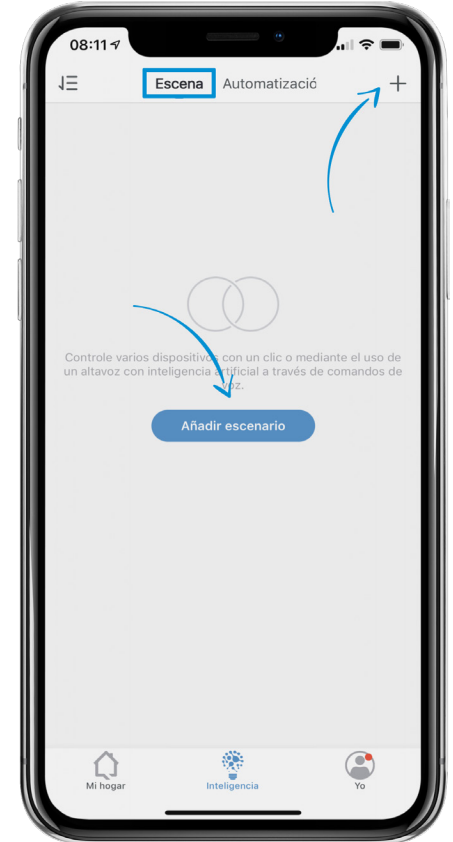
08:11

Escena Automatizació +

Controle varios dispositivos con un clic o mediante el uso de un altavoz con inteligencia artificial a través de comandos de voz.

Añadir escenario

Mi hogar Inteligencia Yo